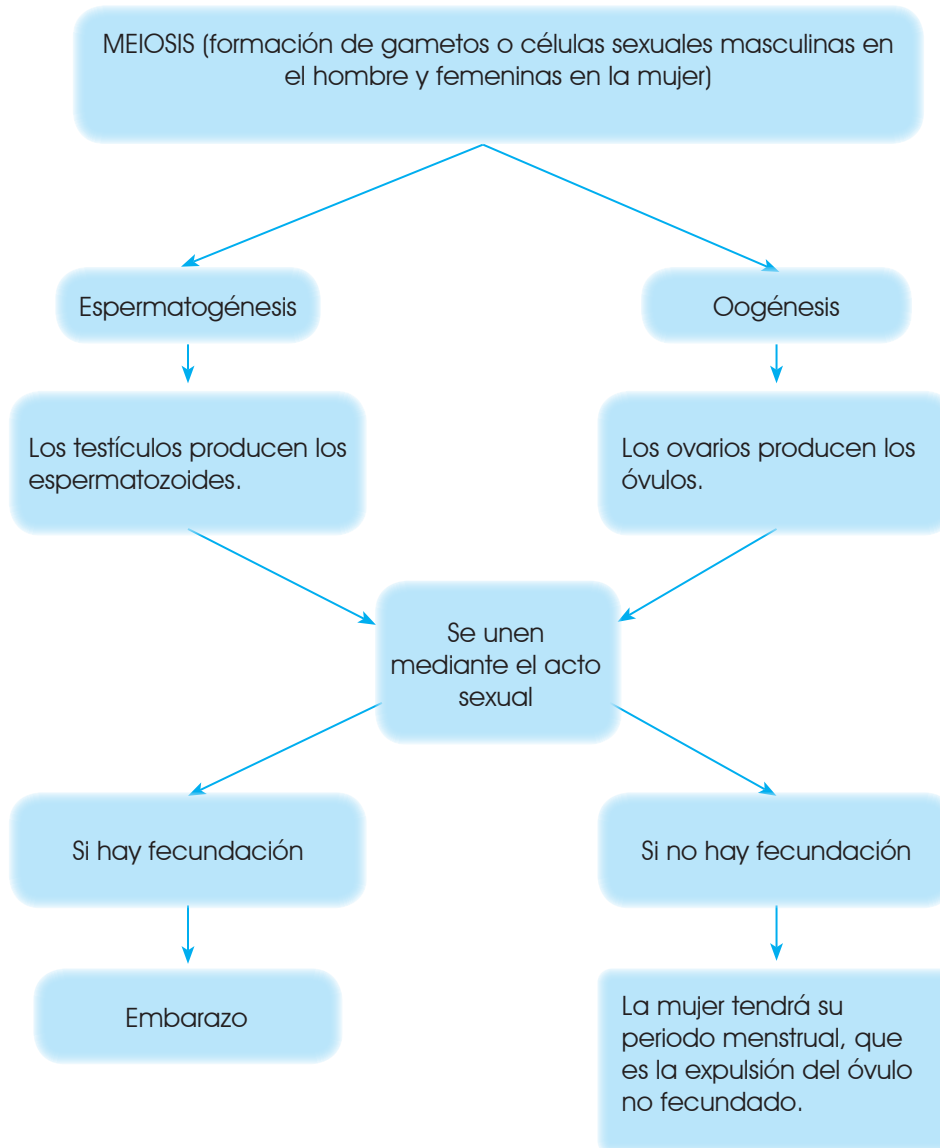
MEIOSIS (formación de gametos o células sexuales masculinas en el hombre y femeninas en la mujer)

Espermatogénesis

Oogénesis

Los testículos producen los espermatozoides.

Los ovarios producen los óvulos.

Se unen mediante el acto sexual

Si hay fecundación

Si no hay fecundación

Embarazo

La mujer tendrá su periodo menstrual, que es la expulsión del óvulo no fecundado.